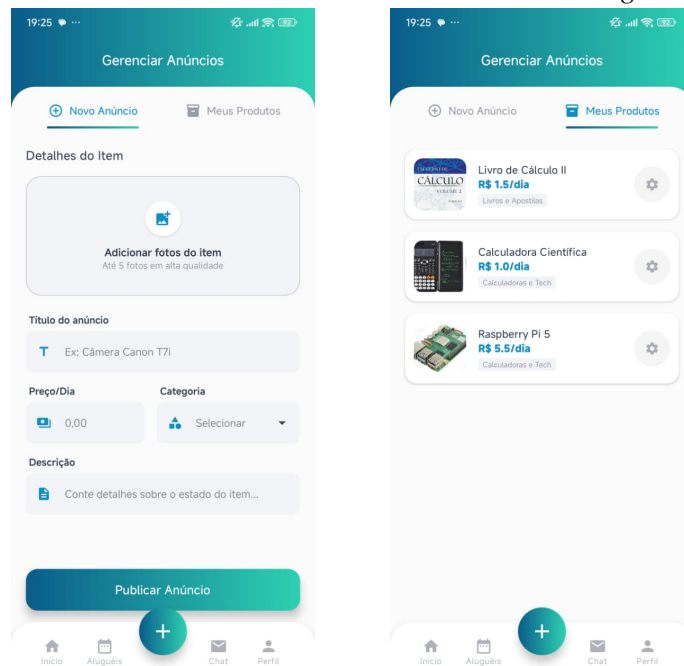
19:25

Gerenciar Anúncios

Novo Anúncio

Meus Produtos

Detalhes do Item

Adicionar fotos do item
Até 5 fotos em alta qualidade

Título do anúncio

Ex: Câmera Canon T7i

Preço/Dia

0,00

Categoria

Selecionar

Descrição

Conte detalhes sobre o estado do item...

Publicar Anúncio

Início Aluguéis Chat Perfil

19:25

Gerenciar Anúncios

Novo Anúncio

Meus Produtos

CÁLCULO

Livro de Cálculo II
R$ 1.5/dia
Livros e Apostilas

Calculadora Científica
R$ 1.0/dia
Calculadoras e Tech

Raspberry Pi 5
R$ 5.5/dia
Calculadoras e Tech

Início Aluguéis Chat Perfil